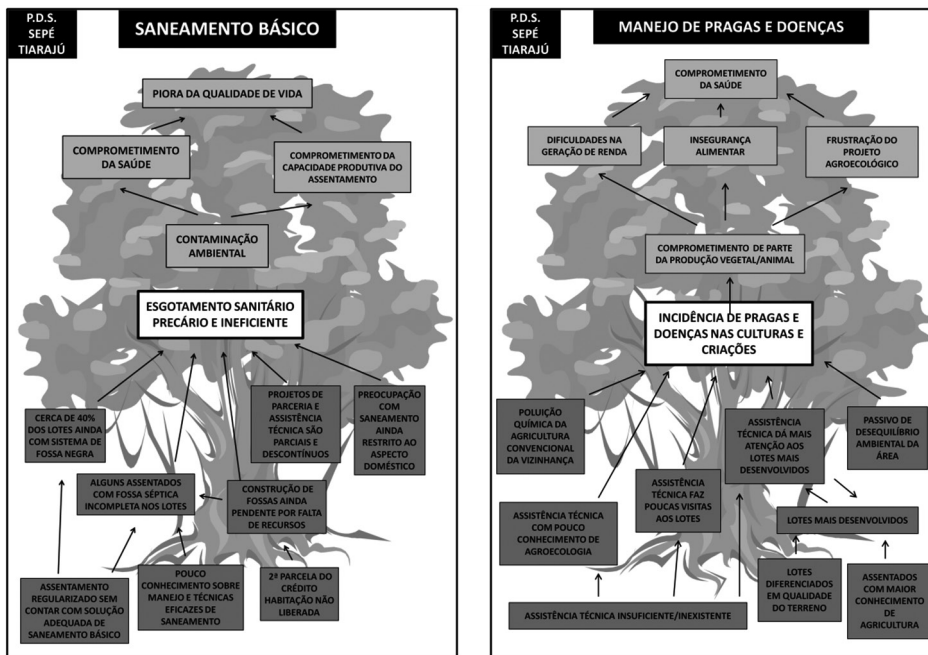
P.D.S. SEPÉ TIARAJÚ

SANEAMENTO BÁSICO

PIORA DA QUALIDADE DE VIDA

COMPROMETIMENTO DA SAÚDE

COMPROMETIMENTO DA CAPACIDADE PRODUTIVA DO ASSENTAMENTO

CONTAMINAÇÃO AMBIENTAL

ESGOTAMENTO SANITÁRIO PRECÁRIO E INEFICIENTE

CERCA DE 40% DOS LOTES AINDA COM SISTEMA DE FOSSA NEGRA

PROJETOS DE PARCERIA E ASSISTÊNCIA TÉCNICA SÃO PARCIAIS E DESCONTÍNUOS

PREOCUPAÇÃO COM SANEAMENTO AINDA RESTRITO AO ASPECTO DOMÉSTICO

ALGUNS ASSENTADOS COM FOSSA SÉPTICA INCOMPLETA NOS LOTES

CONSTRUÇÃO DE FOSSAS AINDA PENDENTE POR FALTA DE RECURSOS

ASSENTAMENTO REGULARIZADO SEM CONTAR COM SOLUÇÃO ADEQUADA DE SANEAMENTO BÁSICO

POUCO CONHECIMENTO SOBRE MANEJO E TÉCNICAS EFICAZES DE SANEAMENTO

2ª PARCELA DO CRÉDITO HABITAÇÃO NÃO LIBERADA

P.D.S. SEPÉ TIARAJÚ

MANEJO DE PRAGAS E DOENÇAS

COMPROMETIMENTO DA SAÚDE

DIFICULDADES NA GERAÇÃO DE RENDA

INSEGURANÇA ALIMENTAR

FRUSTRAÇÃO DO PROJETO AGROECOLÓGICO

COMPROMETIMENTO DE PARTE DA PRODUÇÃO VEGETAL/ANIMAL

INCIDÊNCIA DE PRAGAS E DOENÇAS NAS CULTURAS E CRIAÇÕES

POLUIÇÃO QUÍMICA DA AGRICULTURA CONVENCIONAL DA VIZINHANÇA

ASSISTÊNCIA TÉCNICA DÁ MAIS ATENÇÃO AOS LOTES MAIS DESENVOLVIDOS

PASSIVO DE DESEQUILÍBRIO AMBIENTAL DA ÁREA

ASSISTÊNCIA TÉCNICA FAZ POUCAS VISITAS AOS LOTES

ASSISTÊNCIA TÉCNICA COM POUCO CONHECIMENTO DE AGROECOLOGIA

LOTES MAIS DESENVOLVIDOS

LOTES DIFERENCIADOS EM QUALIDADE DO TERRENO

ASSENTADOS COM MAIOR CONHECIMENTO DE AGRICULTURA

ASSISTÊNCIA TÉCNICA INSUFICIENTE/INEXISTENTE